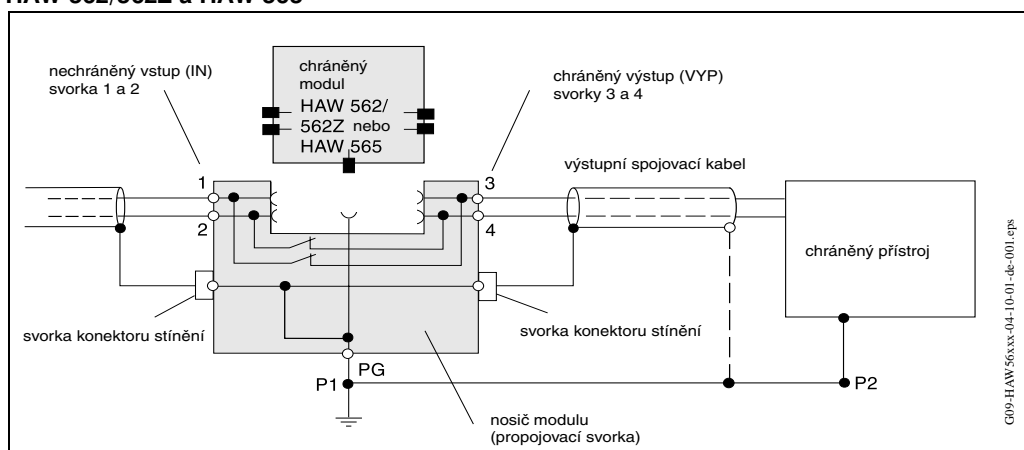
HAW 562/562Z a HAW 565

chráněný modul HAW 562/ 562Z nebo HAW 565

nechráněný vstup (IN) svorka 1 a 2

chráněný výstup (VYP) svorky 3 a 4

1
2
3
4

výstupní spojovací kabel

chráněný přístroj

svorka konektoru stínění

svorka konektoru stínění

PG
P1
P2

nosič modulu (propojovací svorka)

G09-HAW56xxx-04-10-01-de-001.eps